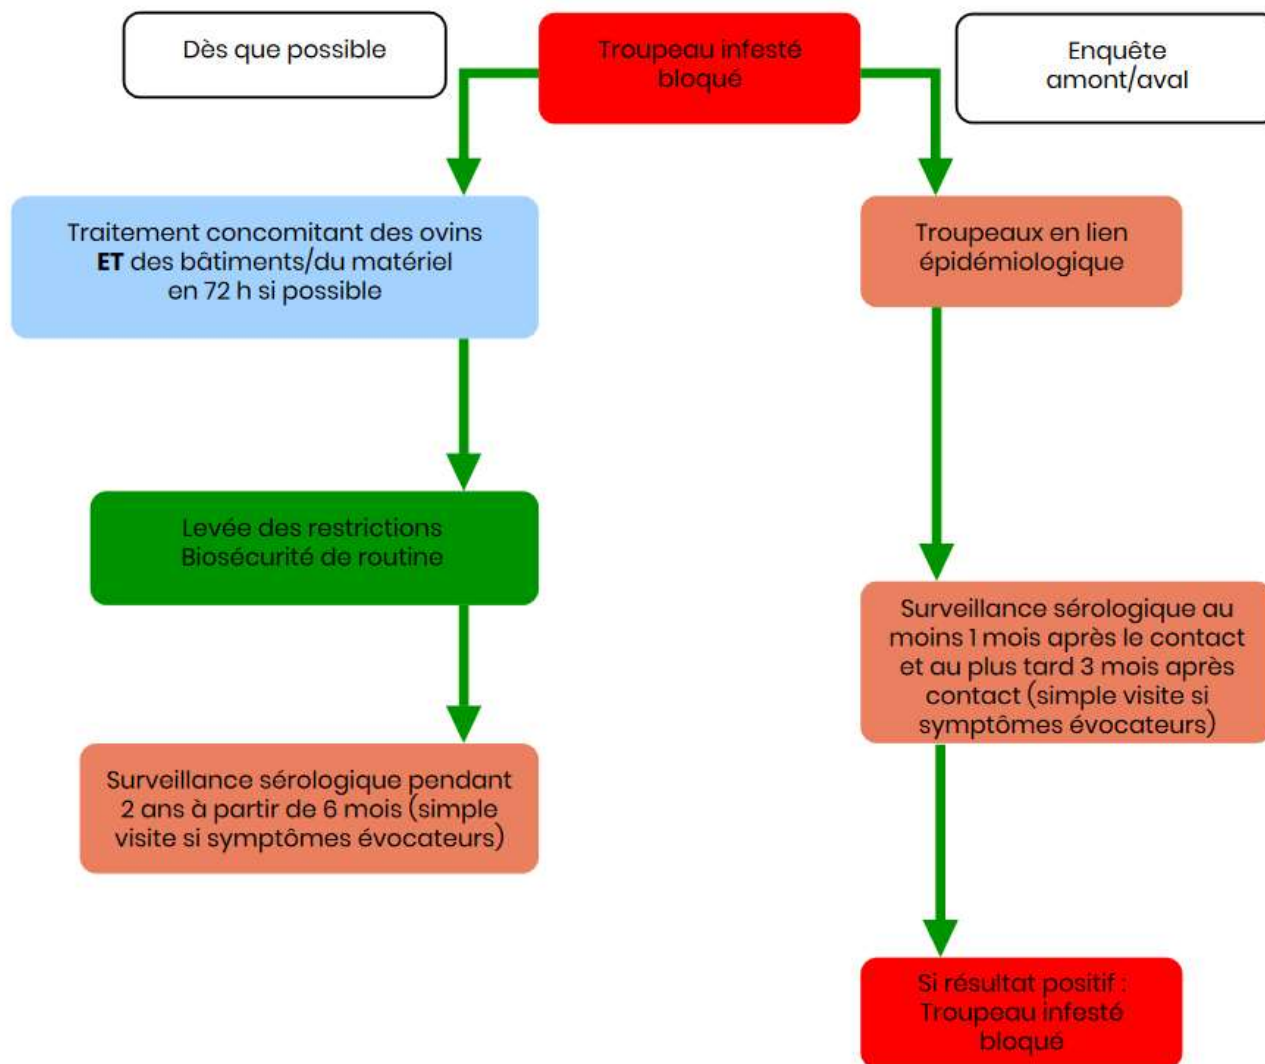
Dès que possible

Troupeau infesté bloqué

Enquête amont/aval

Traitement concomitant des ovins **ET** des bâtiments/du matériel en 72 h si possible

Troupeaux en lien épidémiologique

Levée des restrictions
Biosécurité de routine

Surveillance sérologique au moins 1 mois après le contact et au plus tard 3 mois après contact (simple visite si symptômes évocateurs)

Surveillance sérologique pendant 2 ans à partir de 6 mois (simple visite si symptômes évocateurs)

Si résultat positif : Troupeau infesté bloqué